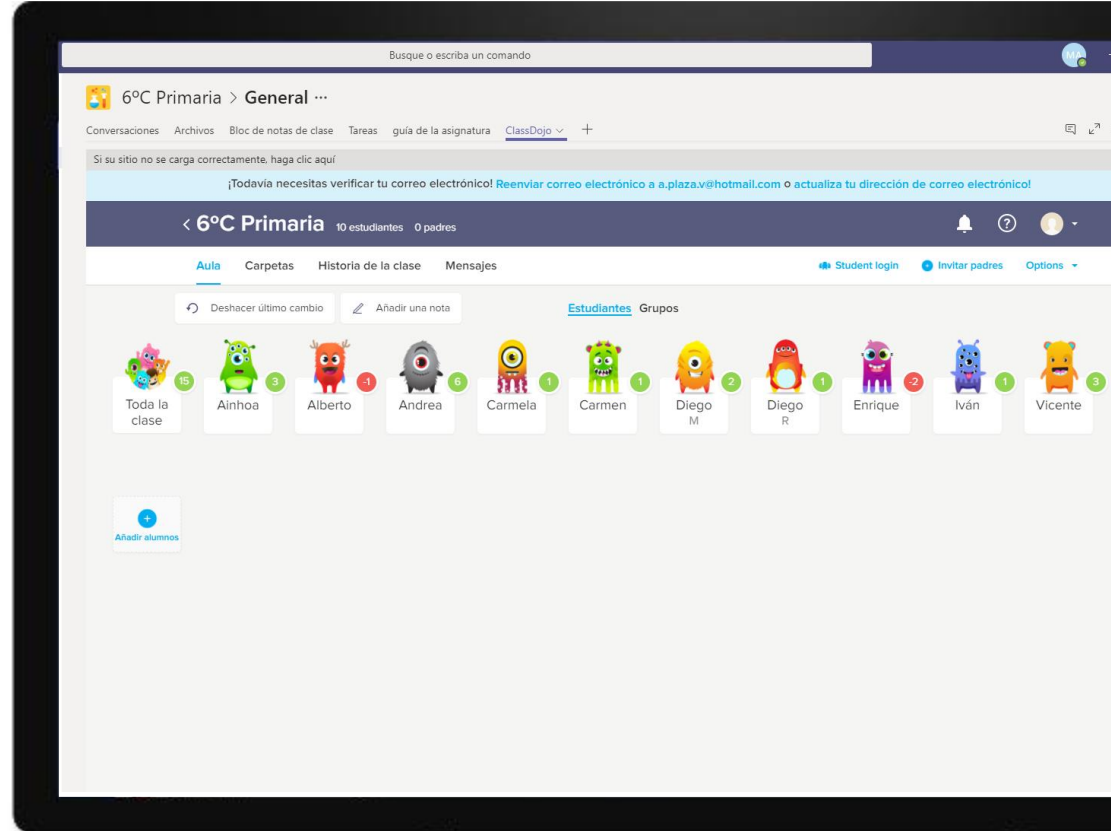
Busque o escriba un comando

MA

6ºC Primaria > General ···

Conversaciones Archivos Bloc de notas de clase Tareas guía de la asignatura ClassDojo +

Si su sitio no se carga correctamente, haga clic aquí

¡Todavía necesitas verificar tu correo electrónico! Reenviar correo electrónico a a.plaza.v@hotmail.com o actualiza tu dirección de correo electrónico!

< 6ºC Primaria 10 estudiantes 0 padres

Aula Carpetas Historia de la clase Mensajes

Student login Invitar padres Options

Deshacer último cambio Añadir una nota

Estudiantes Grupos

15 Toda la clase

3 Ainhoa

-1 Alberto

6 Andrea

1 Carmela

1 Carmen

2 Diego M

1 Diego R

-2 Enrique

1 Iván

3 Vicente

Añadir alumnos